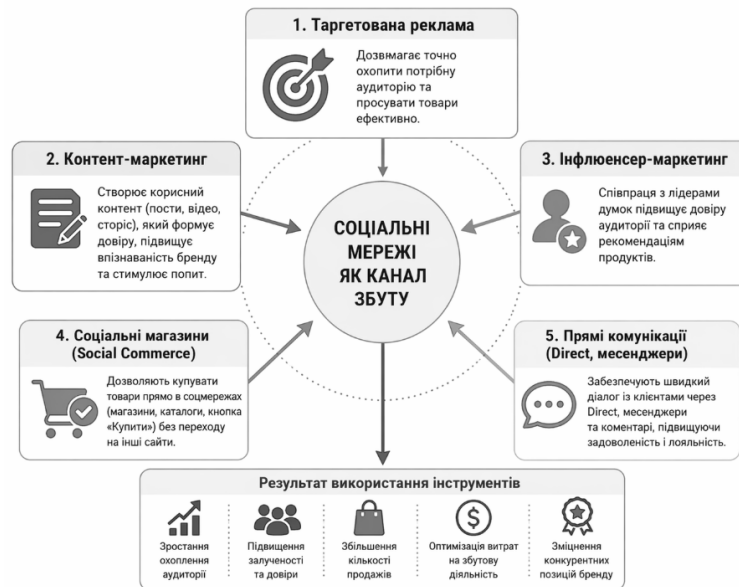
1. Таргетована реклама

Дозвмагає точно охопити потрібну аудиторію та просувати товари ефективно.

2. Контент-маркетинг

Створює корисний контент (пости, відео, сторіс), який формує довіру, підвищує впізнаваність бренду та стимулює попит.

3. Інфлюенсер-маркетинг

Співпраця з лідерами думок підвищує довіру аудиторії та сприяє рекомендаціям продуктів.

СОЦІАЛЬНІ МЕРЕЖІ ЯК КАНАЛ ЗБУТУ

4. Соціальні магазини (Social Commerce)

Дозволяють купувати товари прямо в соцмережах (магазини, каталоги, кнопка «Купити») без переходу на інші сайти.

5. Прямі комунікації (Direct, месенджери)

Забезпечують швидкий діалог із клієнтами через Direct, месенджери та коментарі, підвищуючи задоволеність і лояльність.

Результат використання інструментів

Зростання охоплення аудиторії

Підвищення залученості та довіри

Збільшення кількості продажів

Оптимізація витрат на збутову діяльність

Зміцнення конкурентних позицій бренду